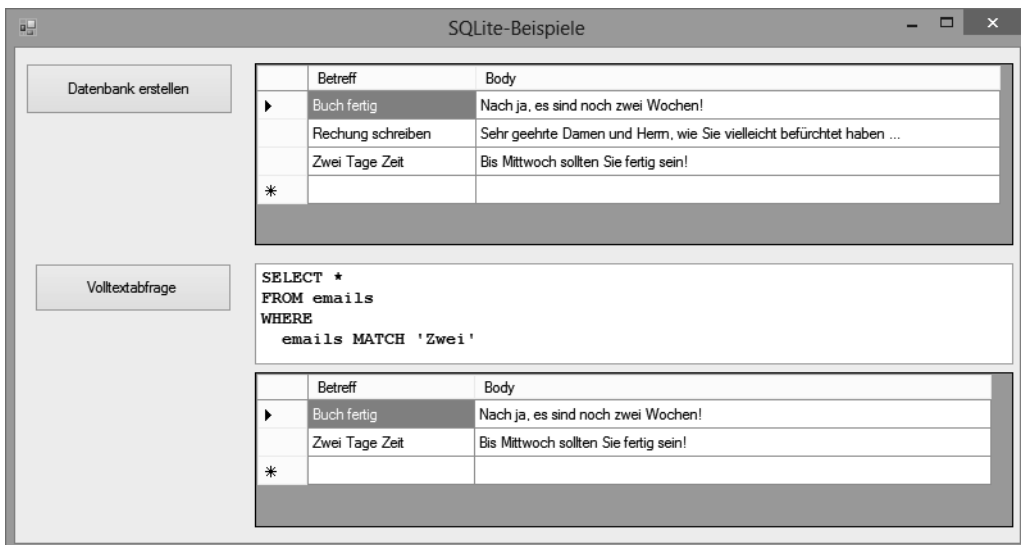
SQLite-Beispiele

Datenbank erstellen

| | Betreff | Body |
|---|---|---|
| ▸ | Buch fertig | Nach ja, es sind noch zwei Wochen! |
| | Rechung schreiben | Sehr geehrte Damen und Herrn, wie Sie vielleicht befürchtet haben ... |
| | Zwei Tage Zeit | Bis Mittwoch sollten Sie fertig sein! |
| * | | |

Volltextabfrage

SELECT *
FROM emails
WHERE
  emails MATCH 'Zwei'

| | Betreff | Body |
|---|---|---|
| ▸ | Buch fertig | Nach ja, es sind noch zwei Wochen! |
| | Zwei Tage Zeit | Bis Mittwoch sollten Sie fertig sein! |
| * | | |